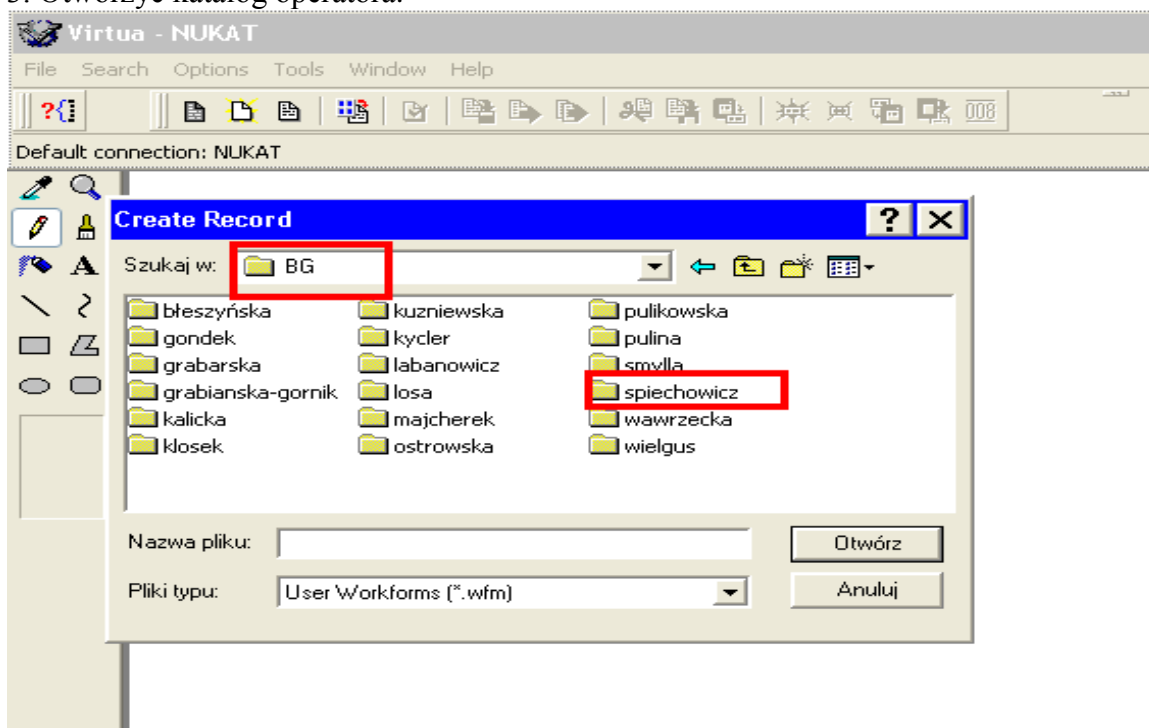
3. Otworzyć katalog operatora.

Virtua - NUKAT

File Search Options Tools Window Help

008

Default connection: NUKAT

Create Record

Szukaj w: BG

błeszyńska
gondek
grabarska
grabianska-gornik
kalicka
klosek

kuzniewska
kycler
labanowicz
losa
majcherek
ostrowska

pulikowska
pulina
smylla
spiechowicz
wawrzecka
wielgus

Nazwa pliku:
Otwórz

Pliki typu: User Workforms (*.wfm)
Anuluj